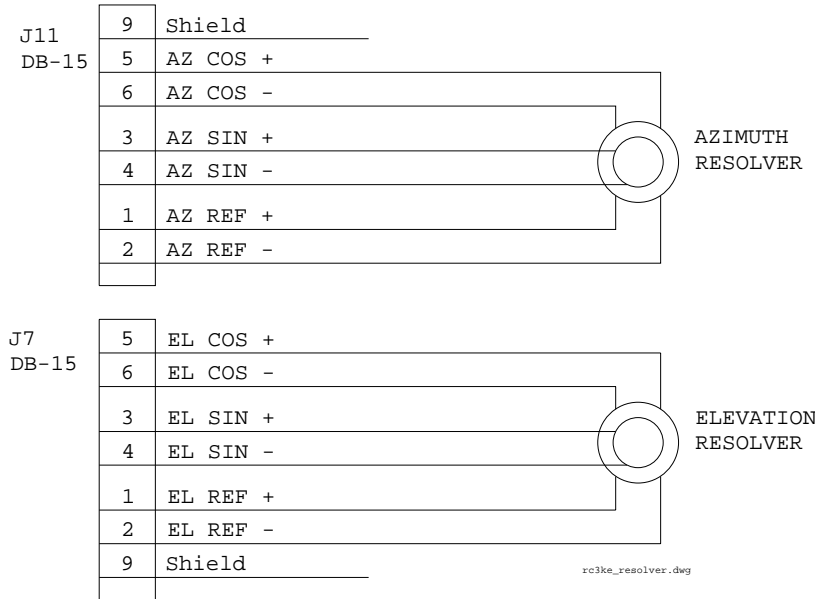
J11
DB-15

| 9 | Shield |
|---|---|
| 5 | AZ COS + |
| 6 | AZ COS - |
| 3 | AZ SIN + |
| 4 | AZ SIN - |
| 1 | AZ REF + |
| 2 | AZ REF - |

AZIMUTH
RESOLVER

J7
DB-15

| 5 | EL COS + |
|---|---|
| 6 | EL COS - |
| 3 | EL SIN + |
| 4 | EL SIN - |
| 1 | EL REF + |
| 2 | EL REF - |
| 9 | Shield |

ELEVATION
RESOLVER

rc3ke_resolver.dwg